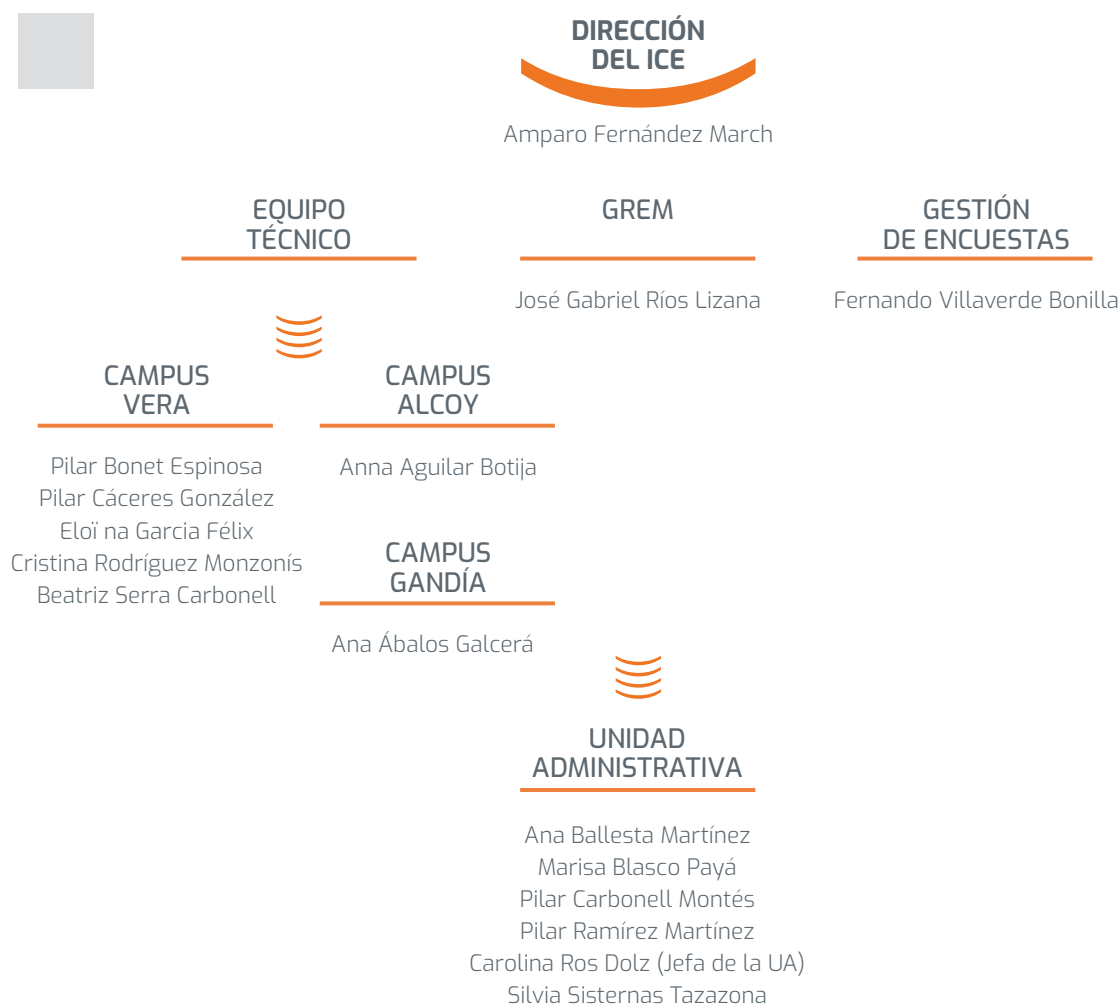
DIRECCIÓN DEL ICE

Amparo Fernández March

EQUIPO TÉCNICO

GREM

José Gabriel Ríos Lizana

GESTIÓN DE ENCUESTAS

Fernando Villaverde Bonilla

CAMPUS VERA

Pilar Bonet Espinosa
Pilar Cáceres González
Eloï na Garcia Félix
Cristina Rodríguez Monzonís
Beatriz Serra Carbonell

CAMPUS ALCOY

Anna Aguilar Botija

CAMPUS GANDÍA

Ana Ábalos Galcerá

UNIDAD ADMINISTRATIVA

Ana Ballesta Martínez
Marisa Blasco Payá
Pilar Carbonell Montés
Pilar Ramírez Martínez
Carolina Ros Dolz (Jefa de la UA)
Silvia Sisternas Tazazona